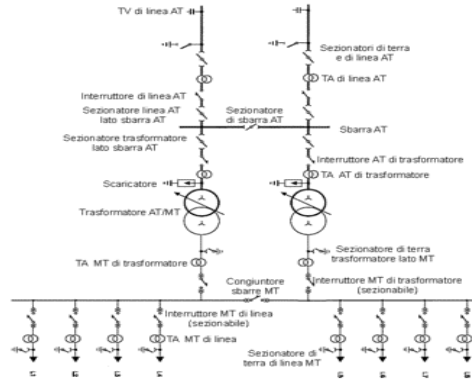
TV di linea AT

Sezionatori di terra e di linea AT

TA di linea AT

Interruttore di linea AT

Sezionatore linea AT lato sbarra AT

Sezionatore di sbarra AT

Sbarra AT

Sezionatore trasformatore lato sbarra AT

Interruttore AT di trasformatore

TA AT di trasformatore

Scaricatore

Trasformatore AT/MT

Sezionatore di terra trasformatore lato MT

TA MT di trasformatore

Congiuntore sbarre MT

Interruttore MT di trasformatore (sezionabile)

Interruttore MT di linea (sezionabile)

TA MT di linea

Sezionatore di terra di linea MT